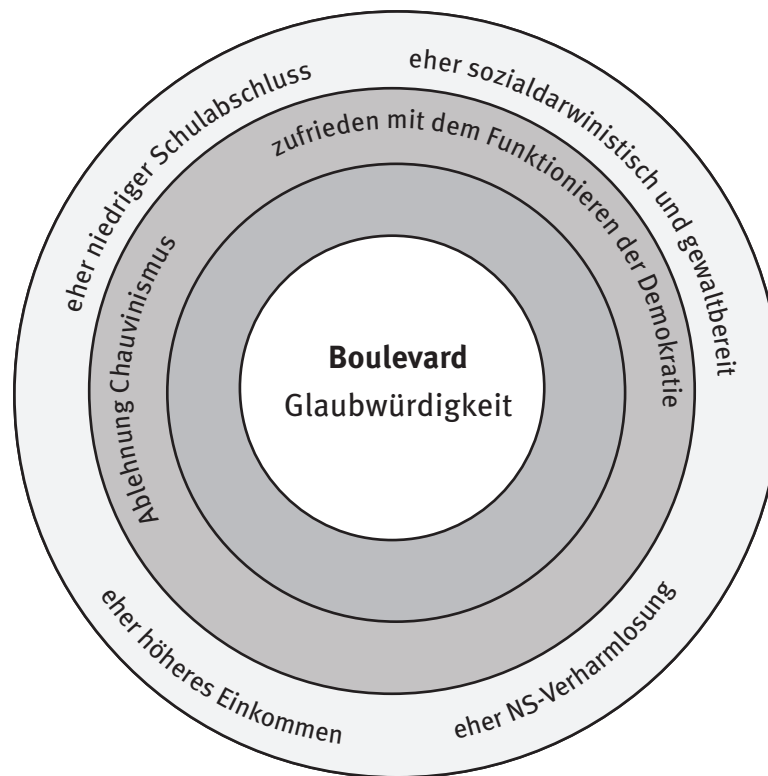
eher niedriger Schulabschluss

eher sozialdarwinistisch und gewaltbereit

zufrieden mit dem Funktionieren der Demokratie

Ablehnung Chauvinismus

**Boulevard**
Glaubwürdigkeit

eher höheres Einkommen

eher NS-Verharmlosung